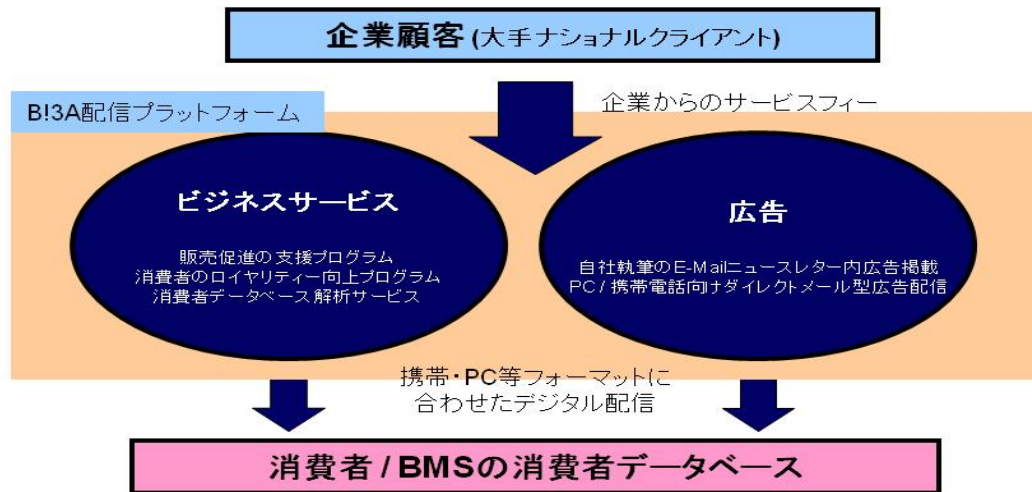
企業顧客 (大手ナショナルクライアント)

B!3A配信プラットフォーム

企業からのサービスフィー

ビジネスサービス

販売促進の支援プログラム
消費者のロイヤリティー向上プログラム
消費者データベース解析サービス

広告

自社執筆のE-Mailニュースレター内広告掲載
PC / 携帯電話向けダイレクトメール型広告配信

携帯・PC等フォーマットに
合わせたデジタル配信

消費者 / BMSの消費者データベース